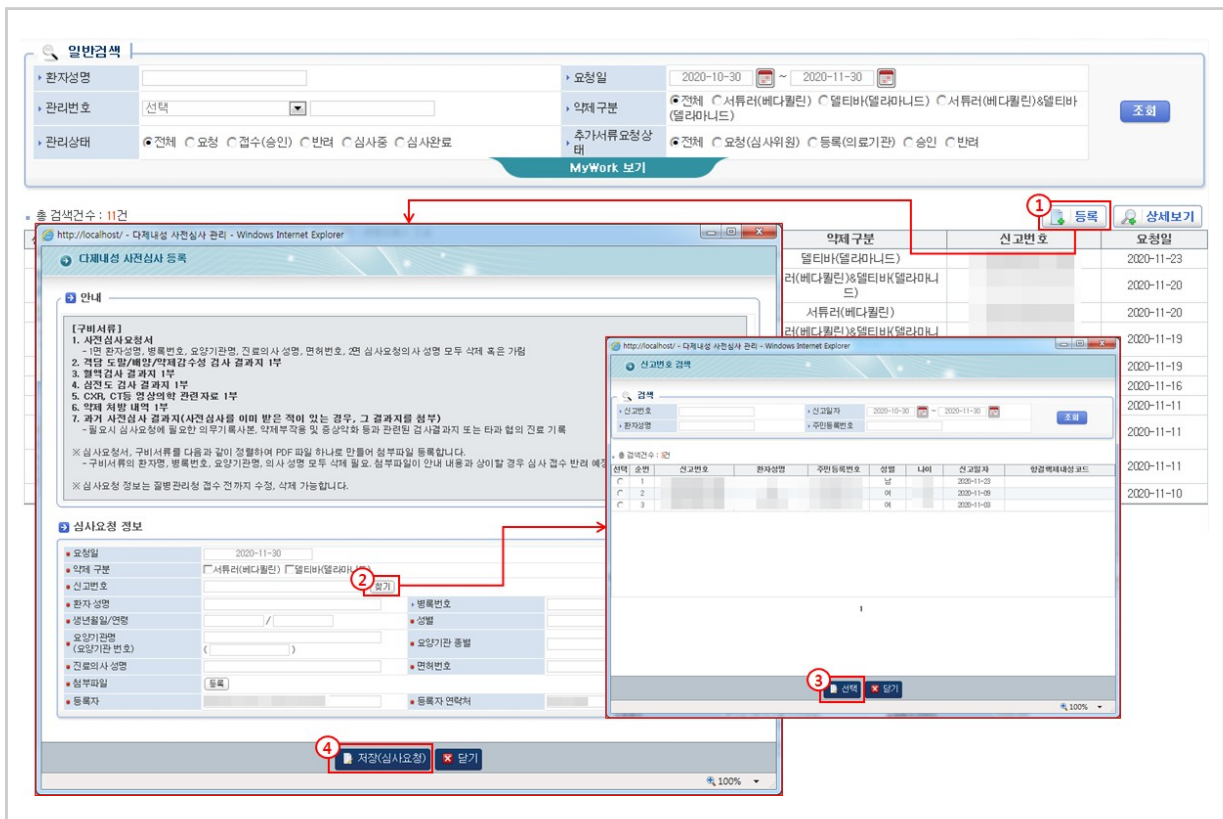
일반검색

| 환자성명 | | 요청일 | 2020-10-30 ~ 2020-11-30 | |
|---|---|---|---|---|
| 관리번호 | 선택 | 약제구분 | ⊙전체 ○서튜러(베다퀼린) ○델티바(델라마니드) ○서튜러(베다퀼린)&델티바(델라마니드) | 조회 |
| 관리상태 | ⊙전체 ○요청 ○접수(승인) ○반려 ○심사중 ○심사완료 | 추가서류요청상태 | ⊙전체 ○요청(심사위원) ○등록(의료기관) ○승인 ○반려 | |

MyWork 보기

총 검색건수 : 11건

① 등록 상세보기

| 약제구분 | 신고번호 | 요청일 |
|---|---|---|
| 델티바(델라마니드) | | 2020-11-23 |
| 러(베다퀼린)&델티바(델라마니드) | | 2020-11-20 |
| 서튜러(베다퀼린) | | 2020-11-20 |
| 러(베다퀼린)&델티바(델라마니 | | 2020-11-19 |
| | | 2020-11-19 |
| | | 2020-11-16 |
| | | 2020-11-11 |
| | | 2020-11-11 |
| | | 2020-11-11 |
| | | 2020-11-10 |

http://localhost/ - 다제내성 사전심사 관리 - Windows Internet Explorer

다제내성 사전심사 등록

안내

[구비서류]
1. 사전심사요청서
-1면 환자성명, 병록번호, 요양기관명, 진료의사 성명, 면허번호, 2면 심사요청의사 성명 모두 삭제 혹은 가림
2. 객담 도말/배양/약제감수성 검사 결과지 1부
3. 혈액검사 결과지 1부
4. 심전도 검사 결과지 1부
5. CXR, CT등 영상의학 판독지 1부
6. 약제 처방 내역 1부
7. 과거 사전심사 결과지(사전심사를 이미 받은 적이 있는 경우, 그 결과지를 첨부)
-필요시 심사요청에 필요한 의무기록사본, 약제부작용 및 중상악화 등과 관련된 검사결과지 또는 타과 협의 진료 기록

※ 심사요청서, 구비서류를 다음과 같이 정렬하여 PDF 파일 하나로 만들어 첨부파일 등록합니다.
- 구비서류의 환자명, 병록번호, 요양기관명, 의사 성명 모두 삭제 필요. 첨부파일이 안내 내용과 상이할 경우 심사 접수 반려 예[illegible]

※ 심사요청 정보는 질병관리청 접수 전까지 수정, 삭제 가능합니다.

심사요청 정보

요청일 2020-11-30
약제 구분 □서튜러(베다퀼린) □델티바(델라마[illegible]
신고번호 ② 찾기
환자 성명 병록번호
생년월일/연령 / 성별
요양기관명 (요양기관 번호) ( ) 요양기관 종별
진료의사 성명 면허번호
첨부파일 등록
등록자 등록자 연락처

④ 저장(심사요청) 닫기

100%

http://localhost/ - 다제내성 사전심사 관리 - Windows Internet Explorer

신고번호 검색

검색
신고번호 신고일자 2020-10-30 ~ 2020-11-30 조회
환자성명 주민등록번호

총 검색건수 : 3건

| 선택 | 순번 | 신고번호 | 환자성명 | 주민등록번호 | 성별 | 나이 | 신고일자 | 항결핵제내성코드 |
|---|---|---|---|---|---|---|---|---|
| ○ | 1 | | | | 남 | | 2020-11-23 | |
| ○ | 2 | | | | 여 | | 2020-11-09 | |
| ○ | 3 | | | | 여 | | 2020-11-03 | |

③ 선택 닫기

100%